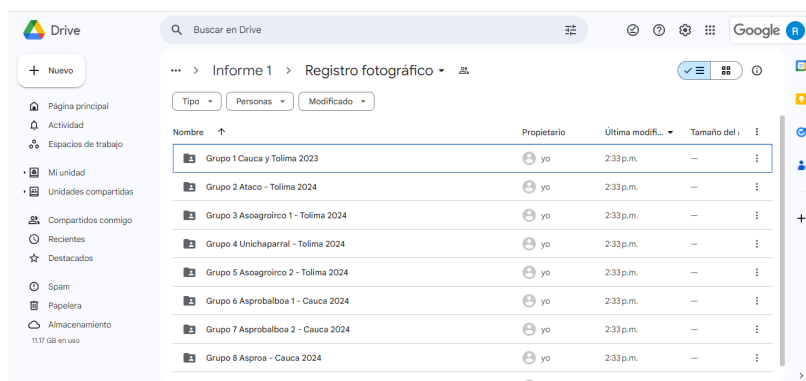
Drive

Buscar en Drive

Google R

Nuevo

Página principal
Actividad
Espacios de trabajo

Mi unidad
Unidades compartidas

Compartidos conmigo
Recientes
Destacados

Spam
Papelera
Almacenamiento
11.17 GB en uso

... > Informe 1 > Registro fotográfico

Tipo
Personas
Modificado

| Nombre ↑ | Propietario | Última modifi... | Tamaño del a |
|---|---|---|---|
| Grupo 1 Cauca y Tolima 2023 | yo | 2:33 p.m. | — |
| Grupo 2 Ataco - Tolima 2024 | yo | 2:33 p.m. | — |
| Grupo 3 Asoagroirco 1 - Tolima 2024 | yo | 2:33 p.m. | — |
| Grupo 4 Unichaparral - Tolima 2024 | yo | 2:33 p.m. | — |
| Grupo 5 Asoagroirco 2 - Tolima 2024 | yo | 2:33 p.m. | — |
| Grupo 6 Asprobalboa 1 - Cauca 2024 | yo | 2:33 p.m. | — |
| Grupo 7 Asprobalboa 2 - Cauca 2024 | yo | 2:33 p.m. | — |
| Grupo 8 Asproa - Cauca 2024 | yo | 2:33 p.m. | — |